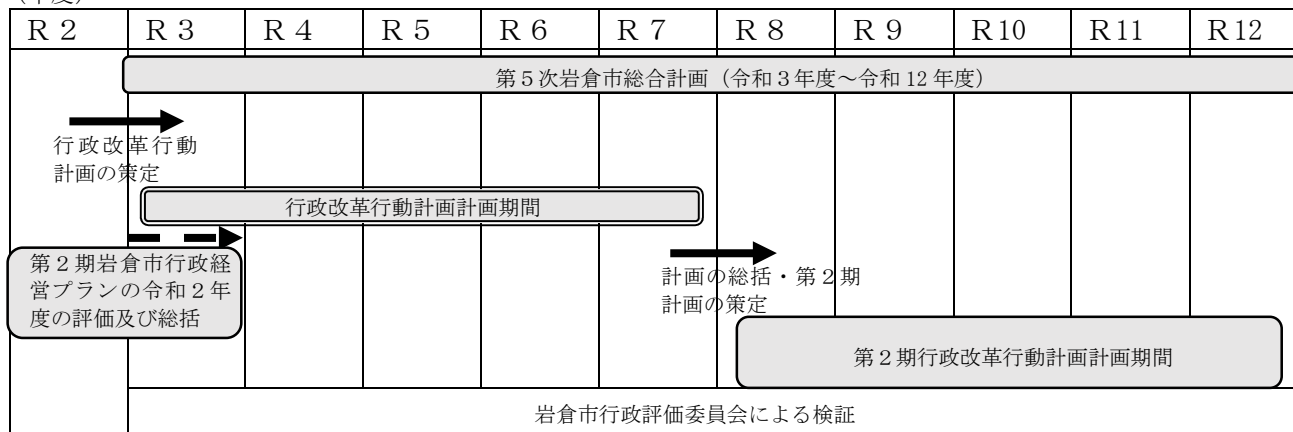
(年度)

| R 2 | R 3 | R 4 | R 5 | R 6 | R 7 | R 8 | R 9 | R10 | R11 | R12 |
|---|---|---|---|---|---|---|---|---|---|---|

第5次岩倉市総合計画（令和3年度～令和12年度）

行政改革行動計画の策定

行政改革行動計画計画期間

第2期岩倉市行政経営プランの令和2年度の評価及び総括

計画の総括・第2期計画の策定

第2期行政改革行動計画計画期間

岩倉市行政評価委員会による検証